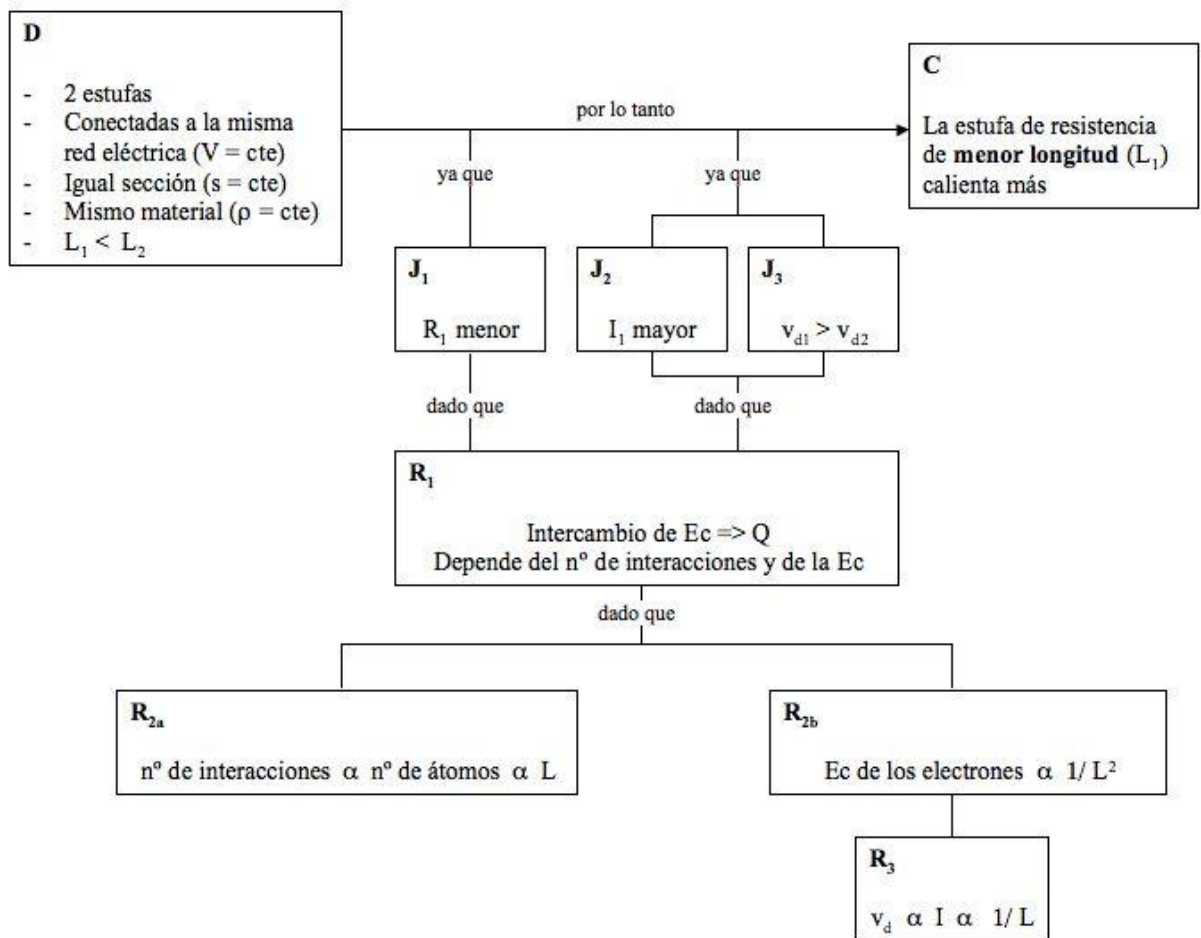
**D**

- 2 estufas
- Conectadas a la misma red eléctrica (V = cte)
- Igual sección (s = cte)
- Mismo material (ρ = cte)
- $L_1 < L_2$

por lo tanto

**C**

La estufa de resistencia de **menor longitud** ($L_1$) calienta más

ya que

ya que

**$J_1$**

$R_1$ menor

**$J_2$**

$I_1$ mayor

**$J_3$**

$v_{d1} > v_{d2}$

dado que

dado que

**$R_1$**

Intercambio de Ec => Q
Depende del nº de interacciones y de la Ec

dado que

**$R_{2a}$**

nº de interacciones α nº de átomos α L

**$R_{2b}$**

Ec de los electrones α $1/L^2$

**$R_3$**

$v_d$ α I α $1/L$